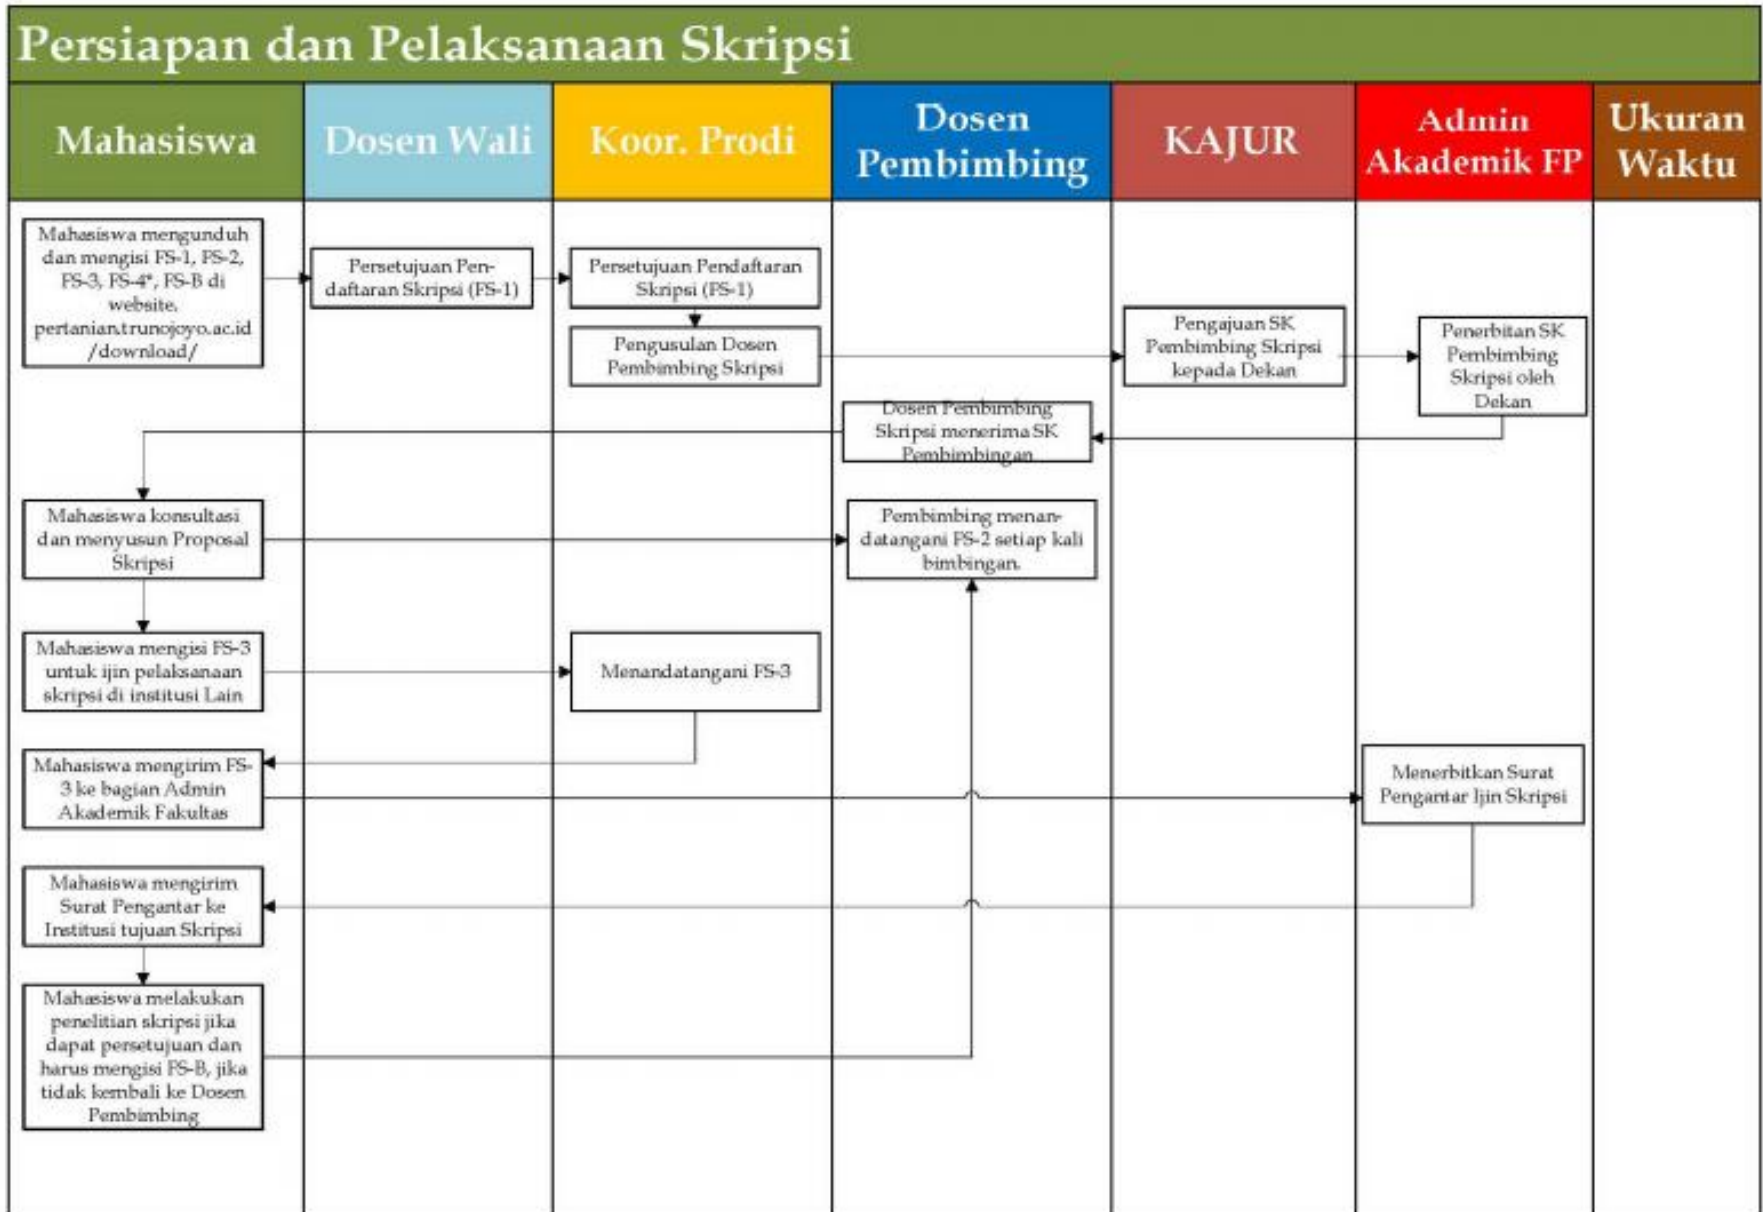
Persiapan dan Pelaksanaan Skripsi

Mahasiswa

Dosen Wali

Koor. Prodi

Dosen Pembimbing

KAJUR

Admin Akademik FP

Ukuran Waktu

Mahasiswa mengunduh dan mengisi FS-1, FS-2, FS-3, FS-4*, FS-B di website. pertanian.trunojoyo.ac.id /download/

Persetujuan Pendaftaran Skripsi (FS-1)

Persetujuan Pendaftaran Skripsi (FS-1)

Pengusulan Dosen Pembimbing Skripsi

Pengajuan SK Pembimbing Skripsi kepada Dekan

Penerbitan SK Pembimbing Skripsi oleh Dekan

Dosen Pembimbing Skripsi menerima SK Pembimbingan

Mahasiswa konsultasi dan menyusun Proposal Skripsi

Pembimbing menandatangani FS-2 setiap kali bimbingan.

Mahasiswa mengisi FS-3 untuk ijin pelaksanaan skripsi di institusi Lain

Menandatangani FS-3

Mahasiswa mengirim FS-3 ke bagian Admin Akademik Fakultas

Menerbitkan Surat Pengantar Ijin Skripsi

Mahasiswa mengirim Surat Pengantar ke Institusi tujuan Skripsi

Mahasiswa melakukan penelitian skripsi jika dapat persetujuan dan harus mengisi FS-B, jika tidak kembali ke Dosen Pembimbing